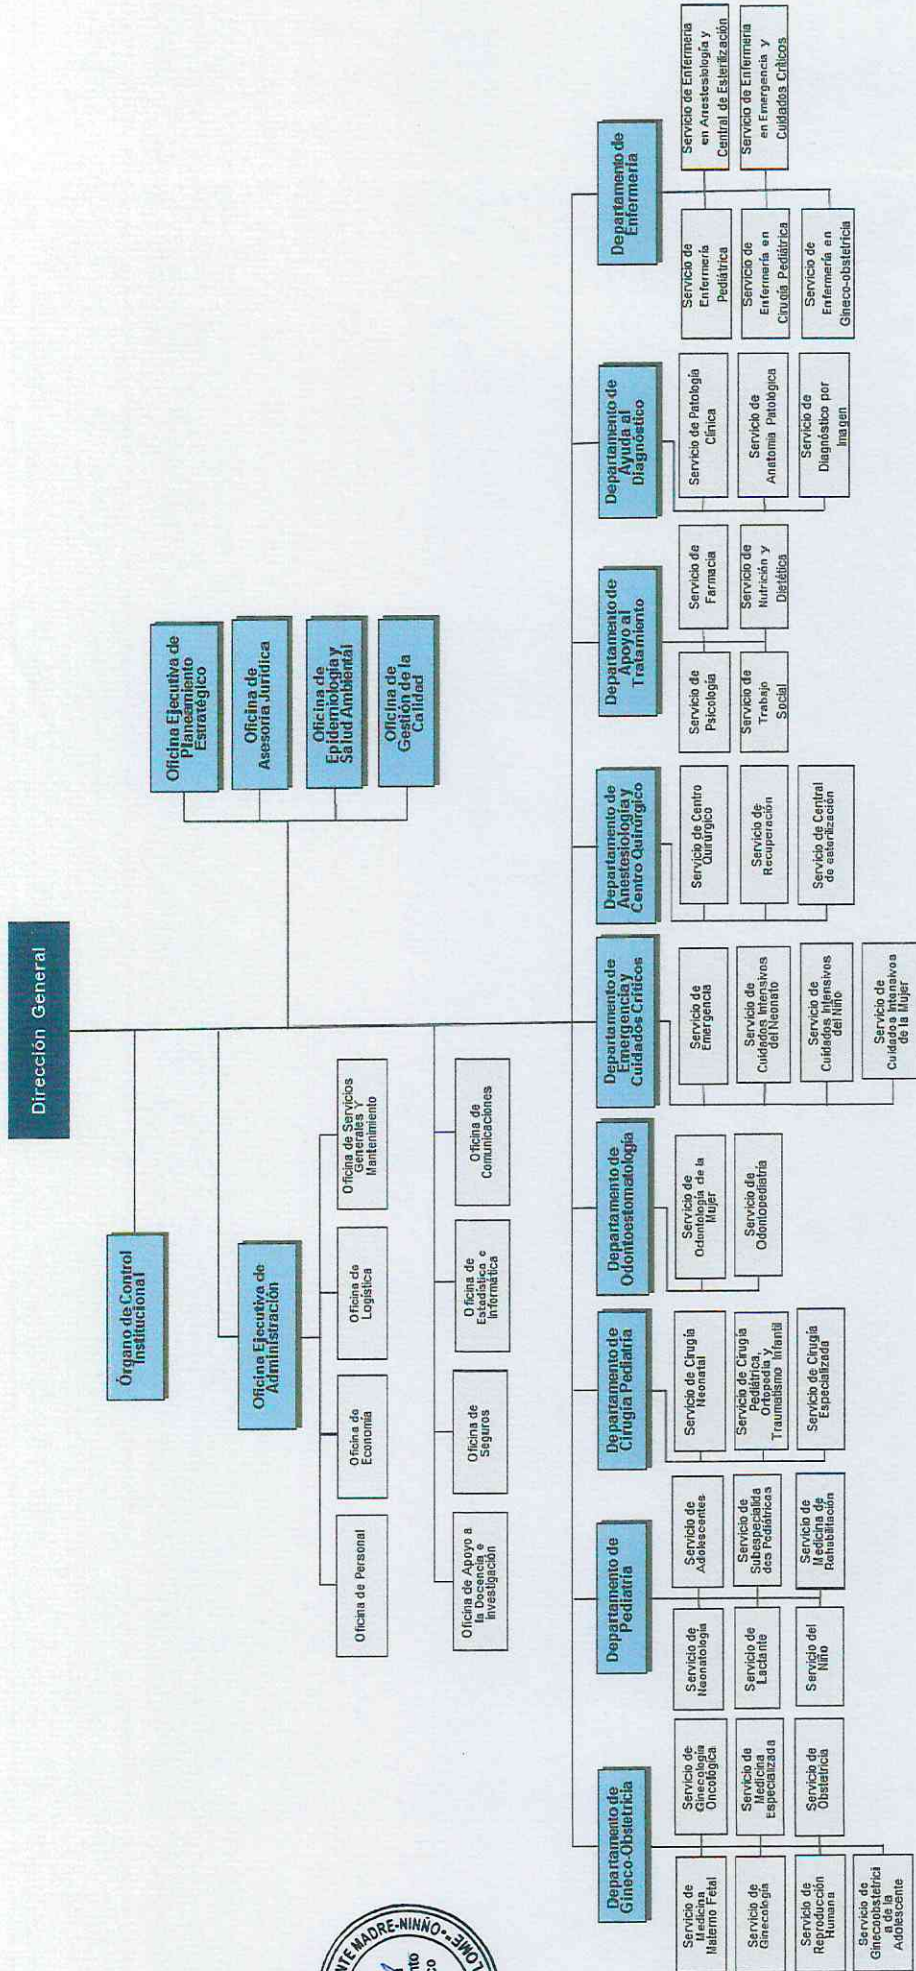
Dirección General

Órgano de Control Institucional

Oficina Ejecutiva de Planeamiento Estratégico

Oficina de Asesoría Jurídica

Oficina de Epidemiología y Salud Ambiental

Oficina de Gestión de la Calidad

Oficina Ejecutiva de Administración

Oficina de Personal

Oficina de Economía

Oficina de Logística

Oficina de Servicios Generales Y Mantenimiento

Oficina de Apoyo a la Docencia e Investigación

Oficina de Seguros

Oficina de Estadística e Informática

Oficina de Comunicaciones

Departamento de Gineco-Obstetricia

Servicio de Medicina Materno Fetal

Servicio de Ginecología

Servicio de Reproducción Humana

Servicio de Ginecobstetricia a de la Adolescente

Servicio de Ginecología Oncológica

Servicio de Medicina Especializada

Servicio de Obstetricia

Departamento de Pediatría

Servicio de Neonatología

Servicio de Lactante

Servicio del Niño

Servicio de Adolescentes

Servicio de Subespecialidades Pediátricas

Servicio de Medicina de Rehabilitación

Departamento de Cirugía Pediatría

Servicio de Cirugía Neonatal

Servicio de Cirugía Pediátrica, Ortopedia Y Traumatismo Infantil

Servicio de Cirugía Especializada

Departamento de Odontoestomatología

Servicio de Odontología de la Mujer

Servicio de Odontopediatría

Departamento de Emergencia y Cuidados Críticos

Servicio de Emergencia

Servicio de Cuidados Intensivos del Neonato

Servicio de Cuidados Intensivos del Niño

Servicio de Cuidados Intensivos de la Mujer

Departamento de Anestesiología y Centro Quirúrgico

Servicio de Centro Quirúrgico

Servicio de Recuperación

Servicio de Central de esterilización

Departamento de Apoyo al Tratamiento

Servicio de Psicología

Servicio de Trabajo Social

Servicio de Farmacia

Servicio de Nutrición y Dietética

Departamento de Ayuda al Diagnóstico

Servicio de Patología Clínica

Servicio de Anatomía Patológica

Servicio de Diagnóstico por Imagen

Departamento de Enfermería

Servicio de Enfermería Pediátrica

Servicio de Enfermería en Cirugía Pediátrica

Servicio de Enfermería en Gineco-obstetricia

Servicio de Enfermería en Anestesiología y Central de Esterilización

Servicio de Enfermería en Emergencia y Cuidados Críticos

MADRE-NIÑO